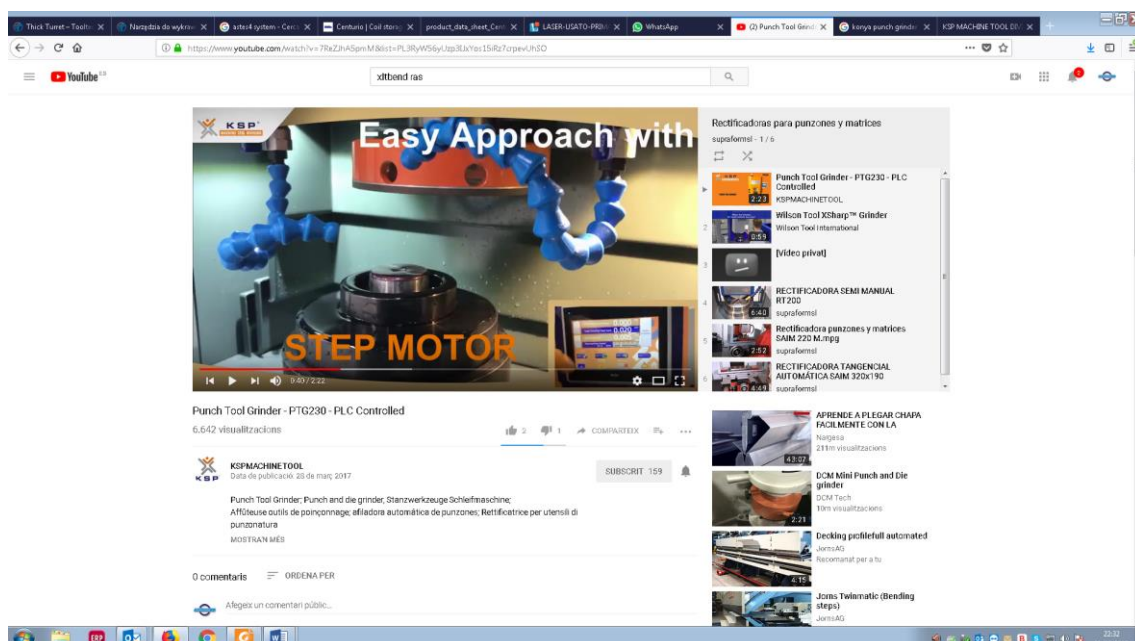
Thick Turret - Toolin | Narzędzia do wykraw | alter4 system - Cent | Centurio | Coil stora | product_data_sheet_Cent | LASER-USATO-PRIM | WhatsApp | (2) Punch Tool Grind | konya punch grinder | KSP MACHINE TOOL D

https://www.youtube.com/watch?v=7RxZJhA5pmM&list=PL3RyW56yUzp3UxYas15iRz7crpevUhSO

YouTube

xdtbend ras

Easy Approach with

STEP MOTOR

0:40 / 2:22

Rectificadoras para punzones y matrices
supraformsl - 1 / 6

Punch Tool Grinder - PTG230 - PLC Controlled
KSPMACHINETOOL
2:23

Wilson Tool XSharp™ Grinder
Wilson Tool International
0:59

[Vídeo privat]

RECTIFICADORA SEMI MANUAL RT200
supraformsl
6:40

Rectificadora punzones y matrices SAIM 220 M.mpg
supraformsl
2:52

RECTIFICADORA TANGENCIAL AUTOMÁTICA SAIM 320x190
supraformsl
4:49

Punch Tool Grinder - PTG230 - PLC Controlled

6.642 visualitzacions

3 1 COMPARTEIX

KSPMACHINETOOL
Data de publicació: 28 de març 2017

SUBSCRIT 159

Punch Tool Grinder; Punch and die grinder, Stanzwerkzeuge Schleifmaschine; Affûteuse outils de poinçonnage; afiladora automática de punzones; Rettificatrice per utensili di punzonatura

MOSTRA'N MÉS

0 comentaris ORDENA PER

Afegeix un comentari públic...

APRENDE A PLEGAR CHAPA FACILMENTE CON LA
Nargesa
211m visualitzacions
43:07

DCM Mini Punch and Die grinder
DCM Tech
10m visualitzacions
2:21

Decking profilefull automated
JornsAG
Recomanat per a tu
4:15

Jorns Twinmatic (Bending steps)
JornsAG

22:32